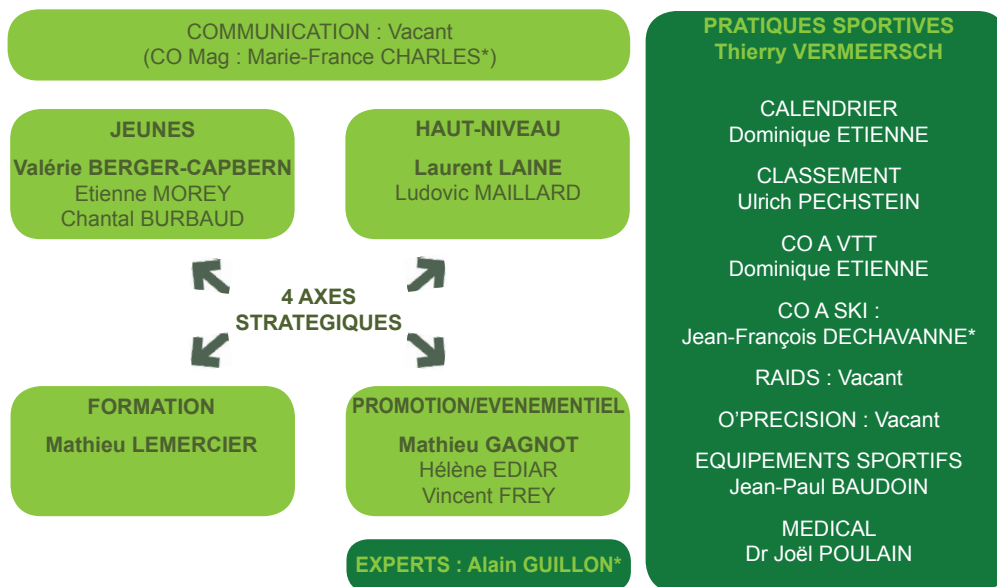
COMMUNICATION : Vacant
(CO Mag : Marie-France CHARLES*)

JEUNES
Valérie BERGER-CAPBERN
Etienne MOREY
Chantal BURBAUD

HAUT-NIVEAU
Laurent LAINE
Ludovic MAILLARD

4 AXES STRATEGIQUES

FORMATION
Mathieu LEMERCIER

PROMOTION/EVENEMENTIEL
Mathieu GAGNOT
Hélène EDIAR
Vincent FREY

EXPERTS : Alain GUILLON*

PRATIQUES SPORTIVES
Thierry VERMEERSCH

CALENDRIER
Dominique ETIENNE

CLASSEMENT
Ulrich PECHSTEIN

CO A VTT
Dominique ETIENNE

CO A SKI :
Jean-François DECHAVANNE*

RAIDS : Vacant

O'PRECISION : Vacant

EQUIPEMENTS SPORTIFS
Jean-Paul BAUDOIN

MEDICAL
Dr Joël POULAIN